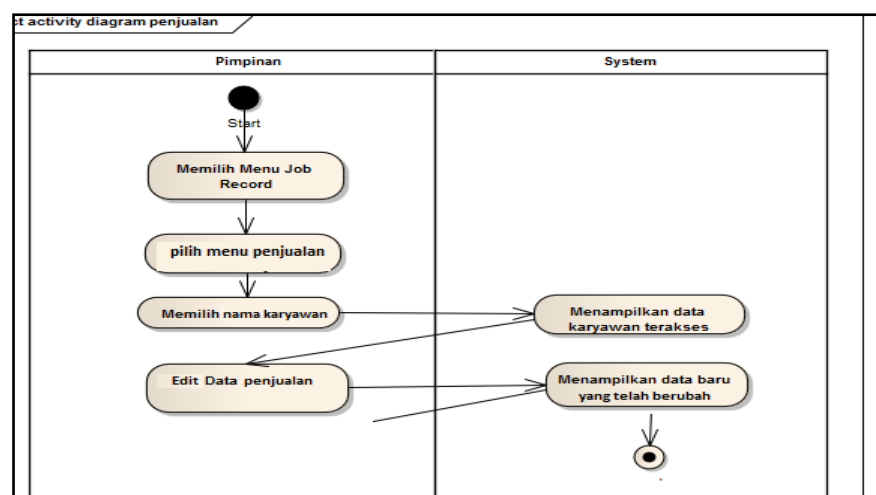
t activity diagram penjualan

| Pimpinan | System |
|---|---|

Start

Memilih Menu Job Record

pilih menu penjualan

Memilih nama karyawan

Menampilkan data karyawan terakses

Edit Data penjualan

Menampilkan data baru yang telah berubah